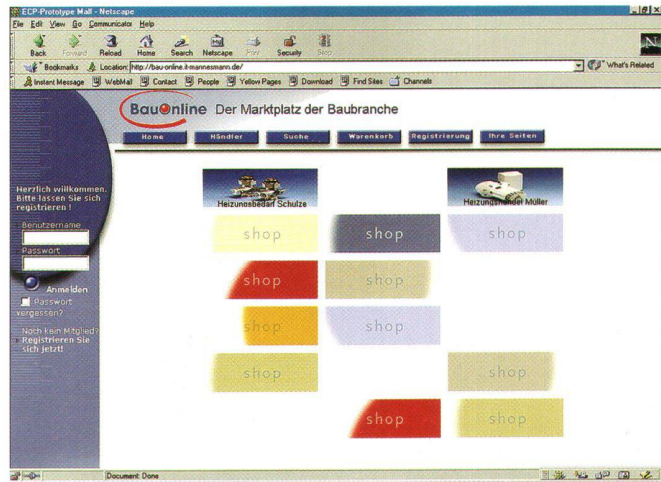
ECP-Prototype Mall - Netscape

File Edit View Go Communicator Help

Back Forward Reload Home Search Netscape Print Security Stop

Bookmarks Location: http://bau-online.it-mannesmann.de/

What's Related

Instant Message WebMail Contact People Yellow Pages Download Find Sites Channels

BauOnline Der Marktplatz der Baubranche

Home Händler Suche Warenkorb Registrierung Ihre Seiten

Herzlich willkommen. Bitte lassen Sie sich registrieren !

Benutzername

Passwort

Anmelden

Passwort vergessen?

Noch kein Mitglied? Registrieren Sie sich jetzt!

Heizungsbedarf Schulze

Heizungshandel Müller

shop

shop

shop

shop

shop

shop

shop

shop

shop

shop

shop

shop

Document: Done